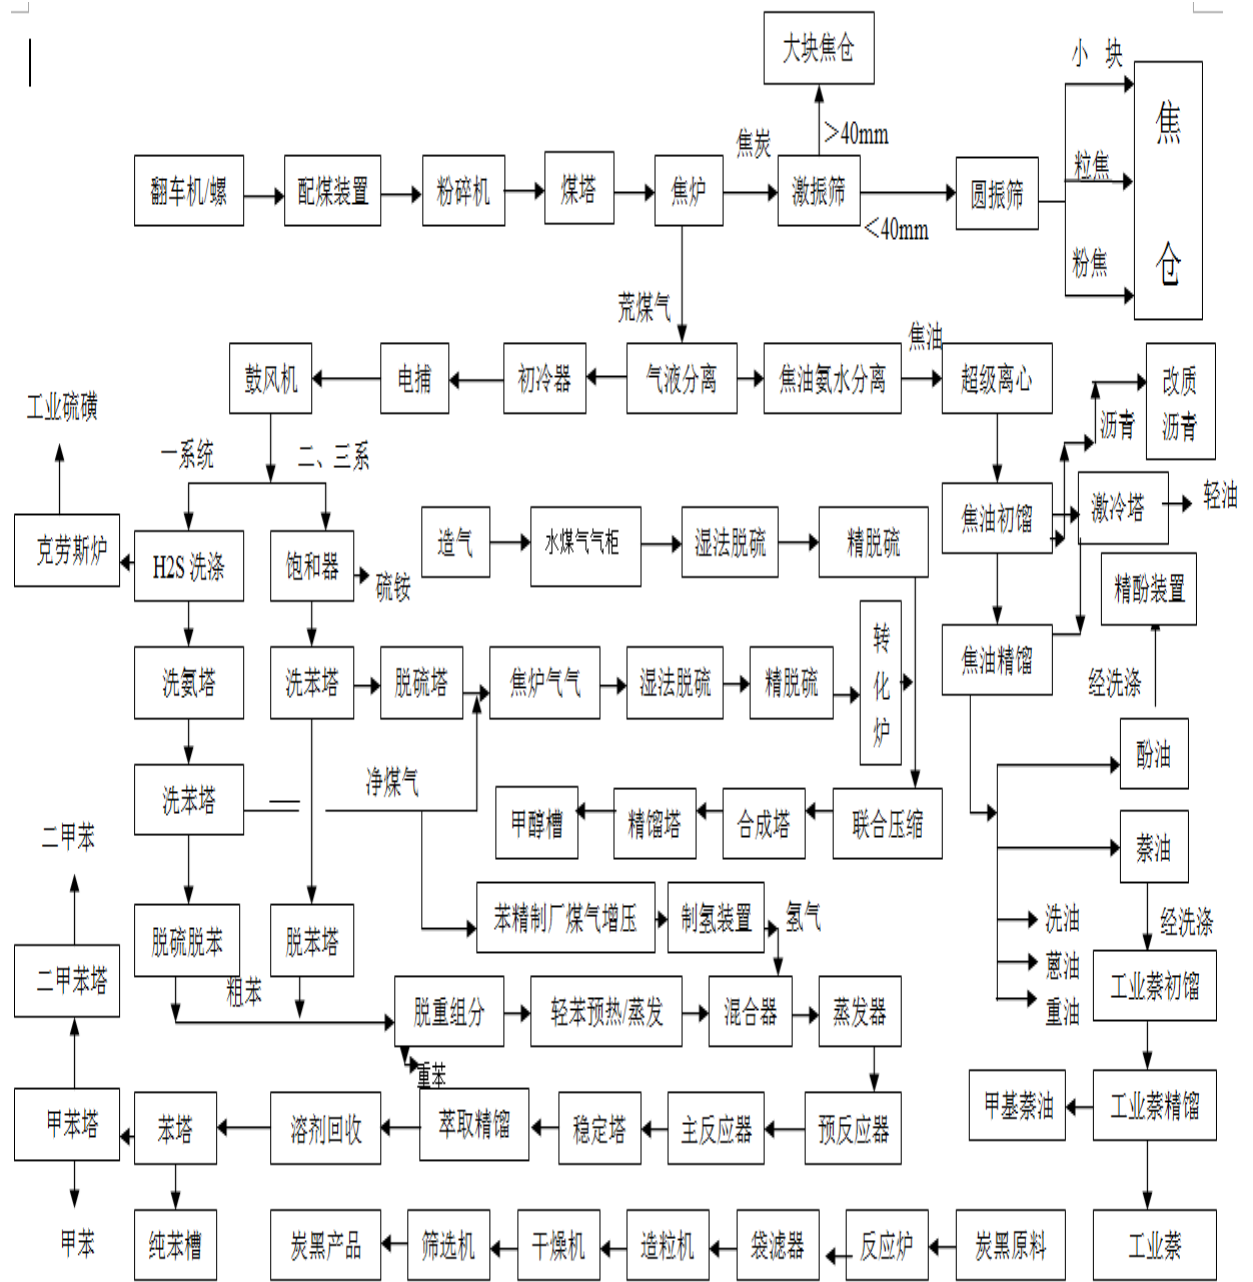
大块焦仓
小 块
焦
仓
>40mm
焦炭
翻车机/螺
配煤装置
粉碎机
煤塔
焦炉
激振筛
圆振筛
粒焦
<40mm
粉焦
荒煤气
焦油
鼓风机
电捕
初冷器
气液分离
焦油氨水分离
超级离心
改质
沥青
沥青
工业硫磺
一系统
二、三系
焦油初馏
激冷塔
轻油
克劳斯炉
H2S 洗涤
饱和器
造气
水煤气气柜
湿法脱硫
精脱硫
硫铵
精酚装置
转
化
炉
焦油精馏
洗氨塔
洗苯塔
脱硫塔
焦炉气气
湿法脱硫
精脱硫
经洗涤
酚油
洗苯塔
净煤气
甲醇槽
精馏塔
合成塔
联合压缩
二甲苯
萘油
经洗涤
洗油
脱硫脱苯
脱苯塔
苯精制厂煤气增压
制氢装置
氢气
蒽油
二甲苯塔
粗苯
工业萘初馏
重油
脱重组分
轻苯预热/蒸发
混合器
蒸发器
重苯
甲苯塔
苯塔
溶剂回收
萃取精馏
稳定塔
主反应器
预反应器
甲基萘油
工业萘精馏
甲苯
纯苯槽
炭黑产品
筛选机
干燥机
造粒机
袋滤器
反应炉
炭黑原料
工业萘